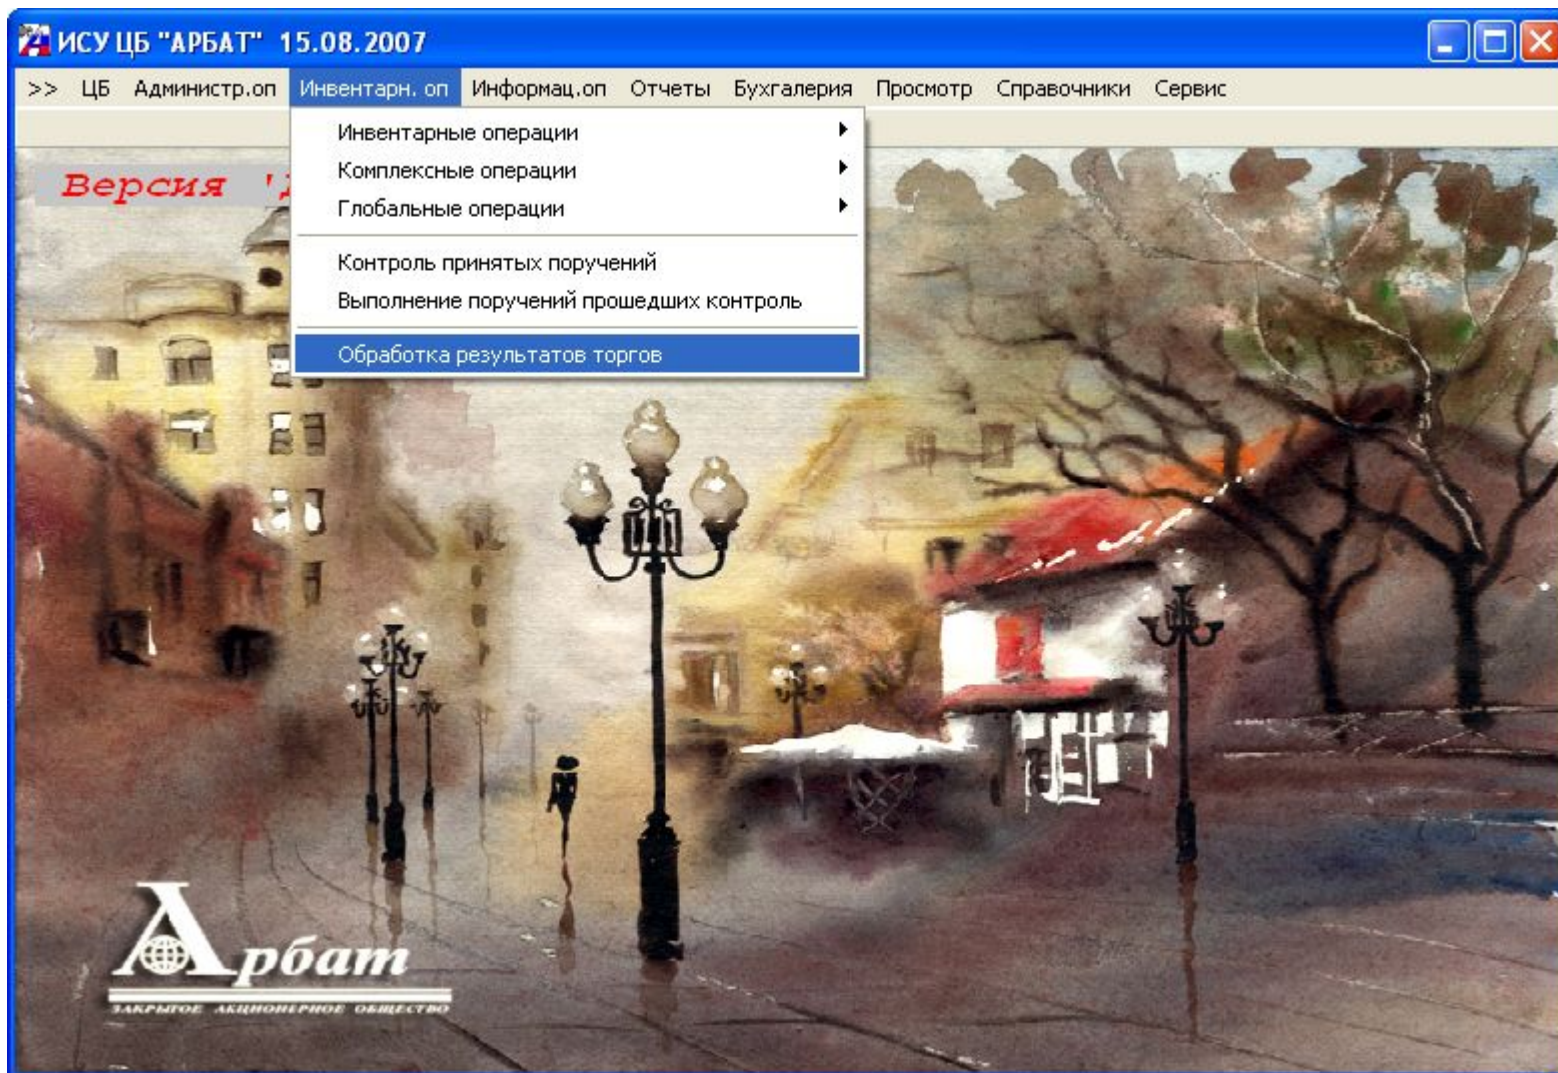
ИСУ ЦБ "АРБАТ" 15.08.2007

>> ЦБ Администр.оп Инвентарн. оп Информац.оп Отчеты Бухгалерия Просмотр Справочники Сервис

Инвентарные операции
Комплексные операции
Глобальные операции
Контроль принятых поручений
Выполнение поручений прошедших контроль
Обработка результатов торгов

Версия '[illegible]

Арбат
ЗАКРЫТОЕ АКЦИОНЕРНОЕ ОБЩЕСТВО